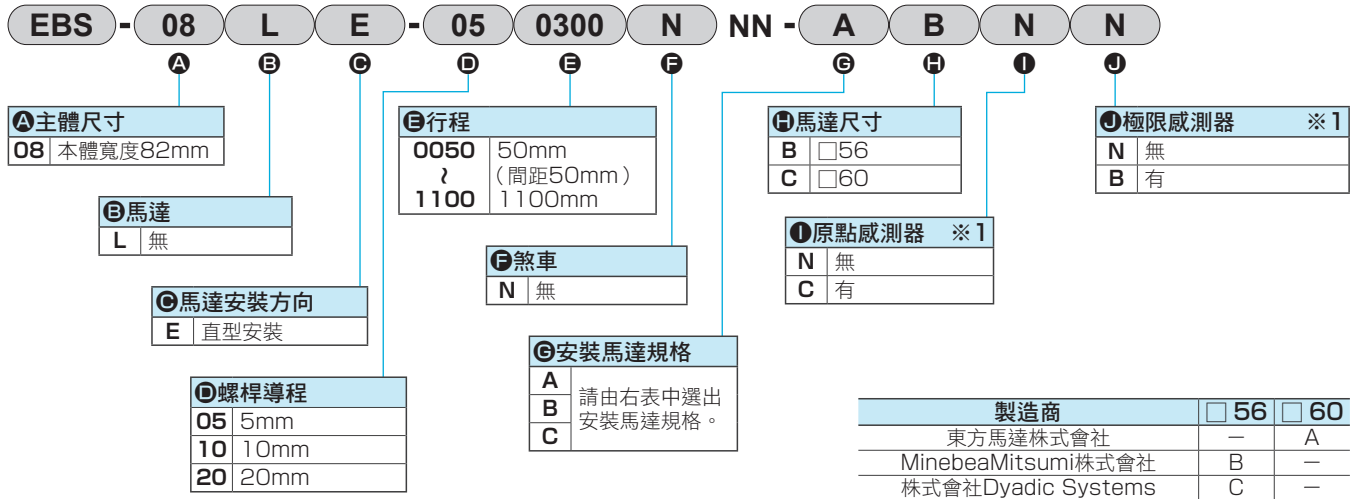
EBS - 08 L E - 05 0300 N NN - A B N N

A B C D E F G H I J

A主體尺寸

| 08 | 本體寬度82mm |
|---|---|

B馬達

| L | 無 |
|---|---|

C馬達安裝方向

| E | 直型安裝 |
|---|---|

D螺桿導程

| 05 | 5mm |
|---|---|
| 10 | 10mm |
| 20 | 20mm |

E行程

| 0050 ~ 1100 | 50mm (間距50mm) 1100mm |
|---|---|

F煞車

| N | 無 |
|---|---|

G安裝馬達規格

| A | 請由右表中選出安裝馬達規格。 |
|---|---|
| B | |
| C | |

H馬達尺寸

| B | □56 |
|---|---|
| C | □60 |

I原點感測器 ※1

| N | 無 |
|---|---|
| C | 有 |

J極限感測器 ※1

| N | 無 |
|---|---|
| B | 有 |

| 製造商 | □56 | □60 |
|---|---|---|
| 東方馬達株式會社 | — | A |
| MinebeaMitsumi株式會社 | B | — |
| 株式會社Dyadic Systems | C | — |